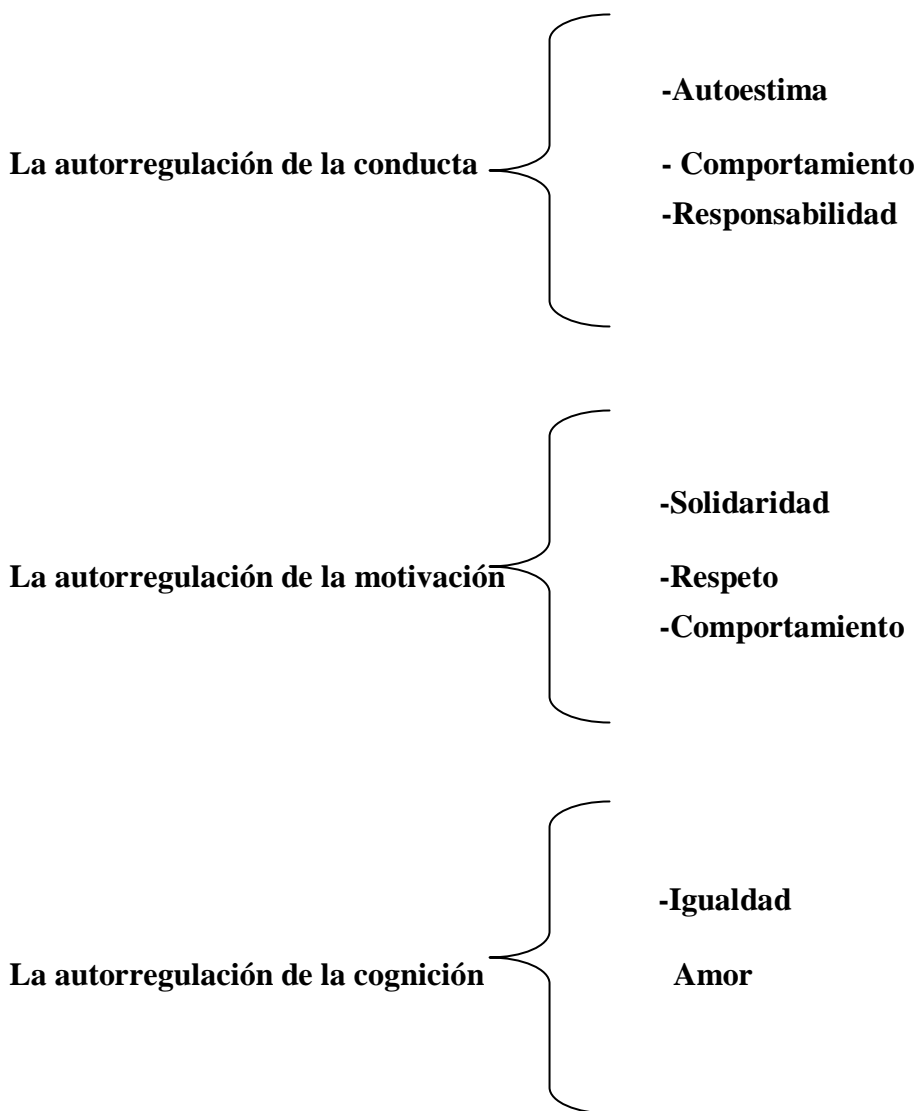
La autorregulación de la conducta

-Autoestima
- Comportamiento
-Responsabilidad

La autorregulación de la motivación

-Solidaridad
-Respeto
-Comportamiento

La autorregulación de la cognición

-Igualdad
Amor